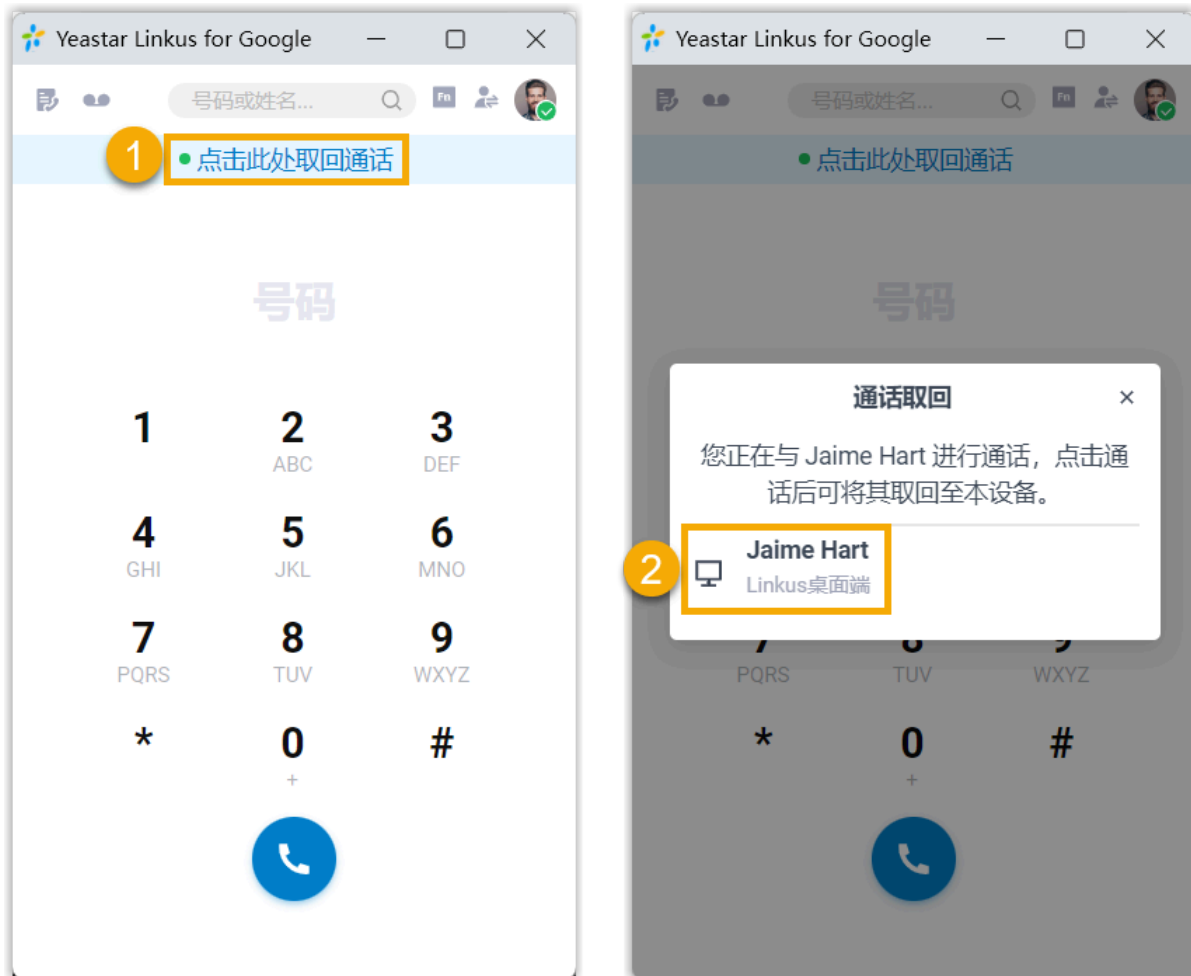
Yeastar Linkus for Google

号码或姓名...

Fn

1

点击此处取回通话

号码

1

2
ABC

3
DEF

4
GHI

5
JKL

6
MNO

7
PQRS

8
TUV

9
WXYZ

*

0
+

#

Yeastar Linkus for Google

号码或姓名...

Fn

点击此处取回通话

号码

通话取回

×

您正在与 Jaime Hart 进行通话，点击通话后可将其取回至本设备。

2

Jaime Hart
Linkus桌面端

PQRS

TUV

WXYZ

*

0
+

#